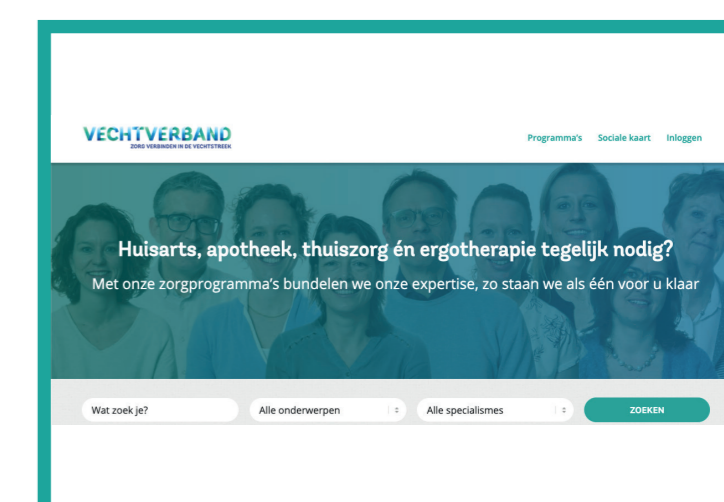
VECHTVERBAND
ZORG VERBINDEN IN DE VECHTSTREEK

Programma's Sociale kaart Inloggen

Huisarts, apotheek, thuiszorg én ergotherapie tegelijk nodig?

Met onze zorgprogramma's bundelen we onze expertise, zo staan we als één voor u klaar

Wat zoek je?

Alle onderwerpen

Alle specialismes

ZOEKEN